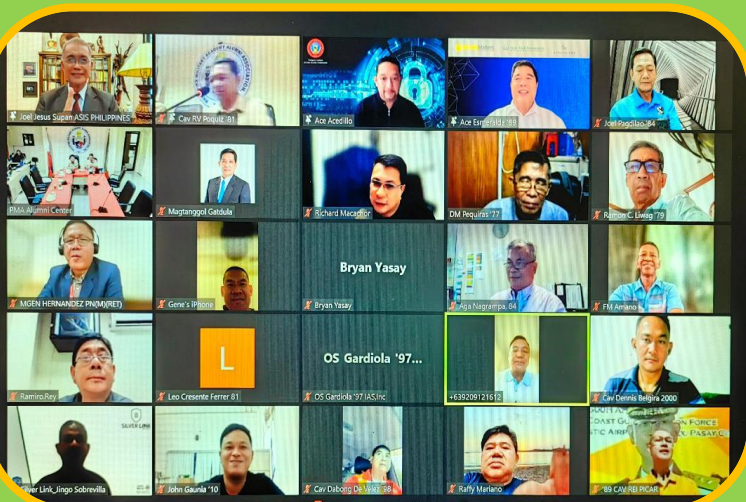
Joel Jesus Supan ASIS PHILIPPINES

Cav RV Poquiz '81

Ace Acedillo

Ace Esmeralda '89

Joel Pagdilao '84

PMA Alumni Center

Magtanggol Gatdula

Richard Macaalbor

DM Pequiras '77

Ramon C. Liwag '79

MGEN HERNANDEZ PN(M)(RET)

Gene's iPhone

Bryan Yasay

Bryan Yasay

Aga Nagrampa '84

FM Amiano

Ramiro Rey

L

Leo Cresente Ferrer 81

OS Gardiola '97...

OS Gardiola '97 IAS,Inc

+639209121612

Cav Dennis Belgira 2000

SILVER LINK

Silver Link_Jingo Sobrevilla

John Gaunla '10

Cav Dabong De Vela '98

Raffy Mariano

COAST GUARD

AIR FORCE

PASAY C

'89 CAV REI PICAR